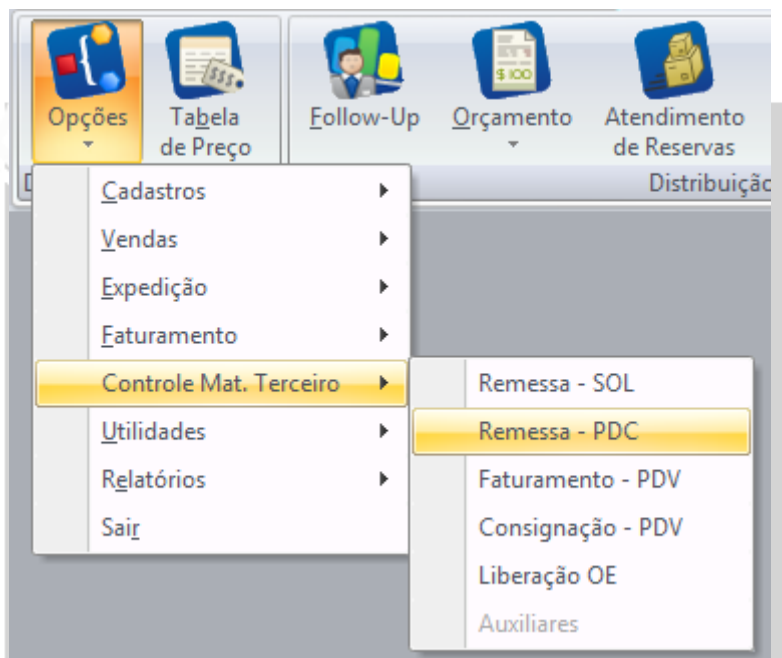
Opções
Tabela de Preço
Follow-Up
Orçamento
Atendimento de Reservas
Distribuiçã

Cadastros
Vendas
Expedição
Faturamento
Controle Mat. Terceiro
Utilidades
Relatórios
Sair

Remessa - SOL
Remessa - PDC
Faturamento - PDV
Consignação - PDV
Liberação OE
Auxiliares